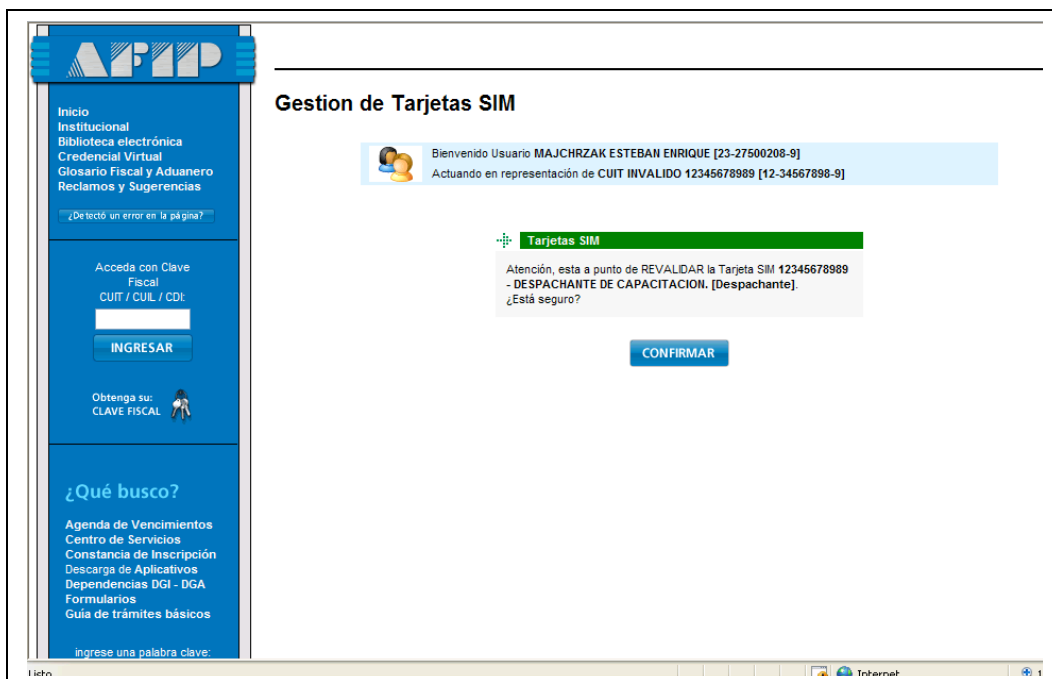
AFIP

Inicio
Institucional
Biblioteca electrónica
Credencial Virtual
Glosario Fiscal y Aduanero
Reclamos y Sugerencias

¿Detectó un error en la página?

Acceda con Clave Fiscal
CUIT / CUIL / CDI:

INGRESAR

Obtenga su:
CLAVE FISCAL

¿Qué busco?

Agenda de Vencimientos
Centro de Servicios
Constancia de Inscripción
Descarga de Aplicativos
Dependencias DGI - DGA
Formularios
Guía de trámites básicos

ingrese una palabra clave:

Gestion de Tarjetas SIM

Bienvenido Usuario MAJCHRZAK ESTEBAN ENRIQUE [23-27500208-9]
Actuando en representación de CUIT INVALIDO 12345678989 [12-34567898-9]

Tarjetas SIM

Atención, esta a punto de REVALIDAR la Tarjeta SIM 12345678989 - DESPACHANTE DE CAPACITACION. [Despachante].
¿Está seguro?

CONFIRMAR

Listo
Internet